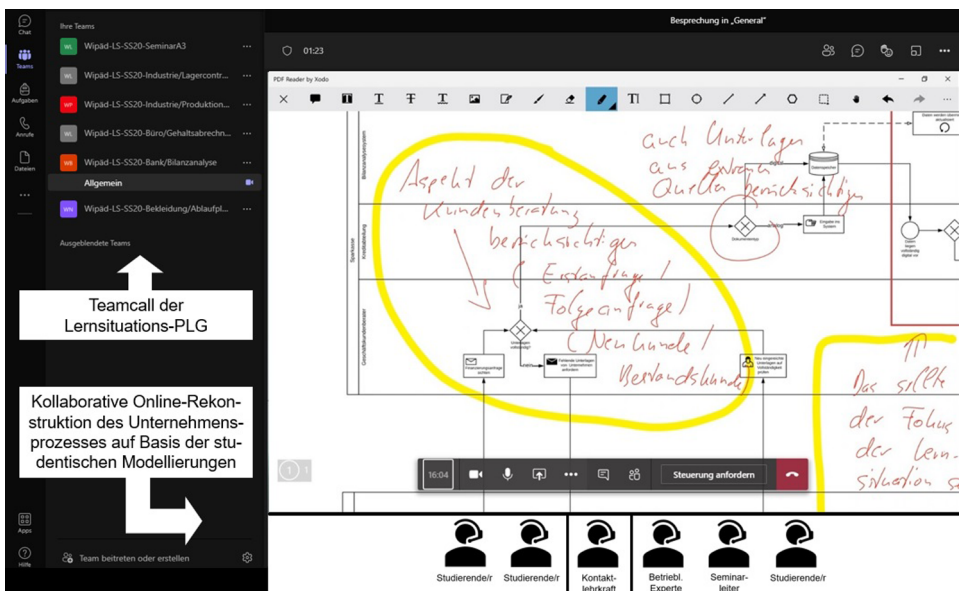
Chat

Teams

Aufgaben

Anrufe

Dateien

...

Apps

Hilfe

Ihre Teams

WL Wipäd-LS-SS20-SeminarA3

WL Wipäd-LS-SS20-Industrie/Lagercontr...

WP Wipäd-LS-SS20-Industrie/Produktion...

WL Wipäd-LS-SS20-Büro/Gehaltsabrechn...

WB Wipäd-LS-SS20-Bank/Bilanzanalyse

Allgemein

WN Wipäd-LS-SS20-Bekleidung/Ablaufpl...

Ausgeblendete Teams

Teamcall der Lernsituations-PLG

Kollaborative Online-Rekonstruktion des Unternehmensprozesses auf Basis der studentischen Modellierungen

Team beitreten oder erstellen

Besprechung in „General"

01:23

PDF Reader by Xodo

Aspekt der Kundenberatung berücksichtigen (Erstanfrage/ Folgeanfrage) (Neukunde/ Verbandskunde)

auch Unterlagen aus externen Quellen berücksichtigen

Das sollte der Fokus der Lernsituation

Bilanzanalysesystem

Kreditabteilung

Sparkasse

Geschäftskundenberater

Dokumentenlogs

Eingabe ins System

Unterlagen vollständig?

Finanzierungsanfrage prüfen

Fehlende Unterlagen vom Unternehmen anfordern

Neu eingereichte Unterlagen auf Vollständigkeit prüfen

16:04

Steuerung anfordern

Studierende/r

Studierende/r

Kontaktlehrkraft

Betriebl. Experte

Seminarleiter

Studierende/r